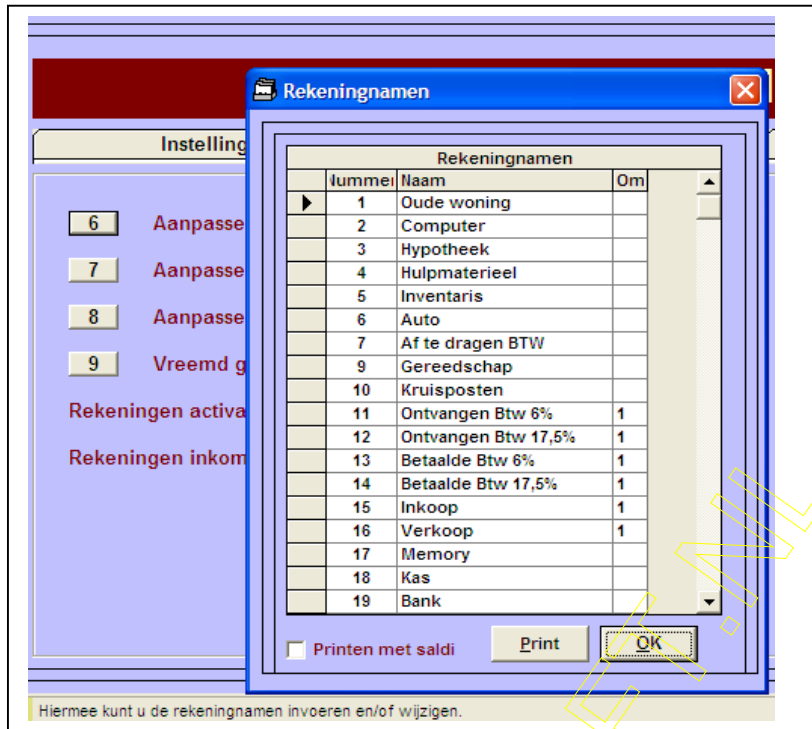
Instelling

6 Aanpasse

7 Aanpasse

8 Aanpasse

9 Vreemd g

Rekeningen activa

Rekeningen inkom

Rekeningnamen

| Nummer | Naam | Om |
|---|---|---|
| 1 | Oude woning | |
| 2 | Computer | |
| 3 | Hypotheek | |
| 4 | Hulpmaterieel | |
| 5 | Inventaris | |
| 6 | Auto | |
| 7 | Af te dragen BTW | |
| 9 | Gereedschap | |
| 10 | Kruisposten | |
| 11 | Ontvangen Btw 6% | 1 |
| 12 | Ontvangen Btw 17,5% | 1 |
| 13 | Betaalde Btw 6% | 1 |
| 14 | Betaalde Btw 17,5% | 1 |
| 15 | Inkoop | 1 |
| 16 | Verkoop | 1 |
| 17 | Memory | |
| 18 | Kas | |
| 19 | Bank | |

Printen met saldi

Print

OK

Hiermee kunt u de rekeningnamen invoeren en/of wijzigen.